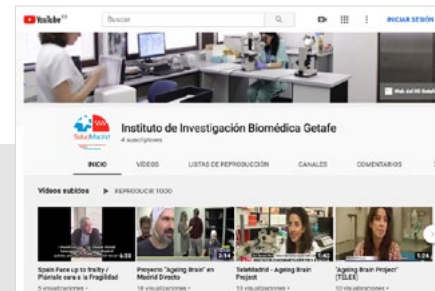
YouTube ES

Buscar

INICIAR SESIÓN

Web del IIB Getafe

SaludMadrid

Instituto de Investigación Biomédica Getafe

4 suscriptores

INICIO

VÍDEOS

LISTAS DE REPRODUCCIÓN

CANALES

COMENTARIOS

Vídeos subidos

REPRODUCIR TODO

6:05

Spain Face up to frailty / Plántale cara a la Fragilidad

5 visualizaciones

3:14

Proyecto "Ageing Brain" en Madrid Directo

18 visualizaciones

1:40

TeleMadrid - Ageing Brain Project

13 visualizaciones

1:24

"Ageing Brain Project" (TDLES)

10 visualizaciones